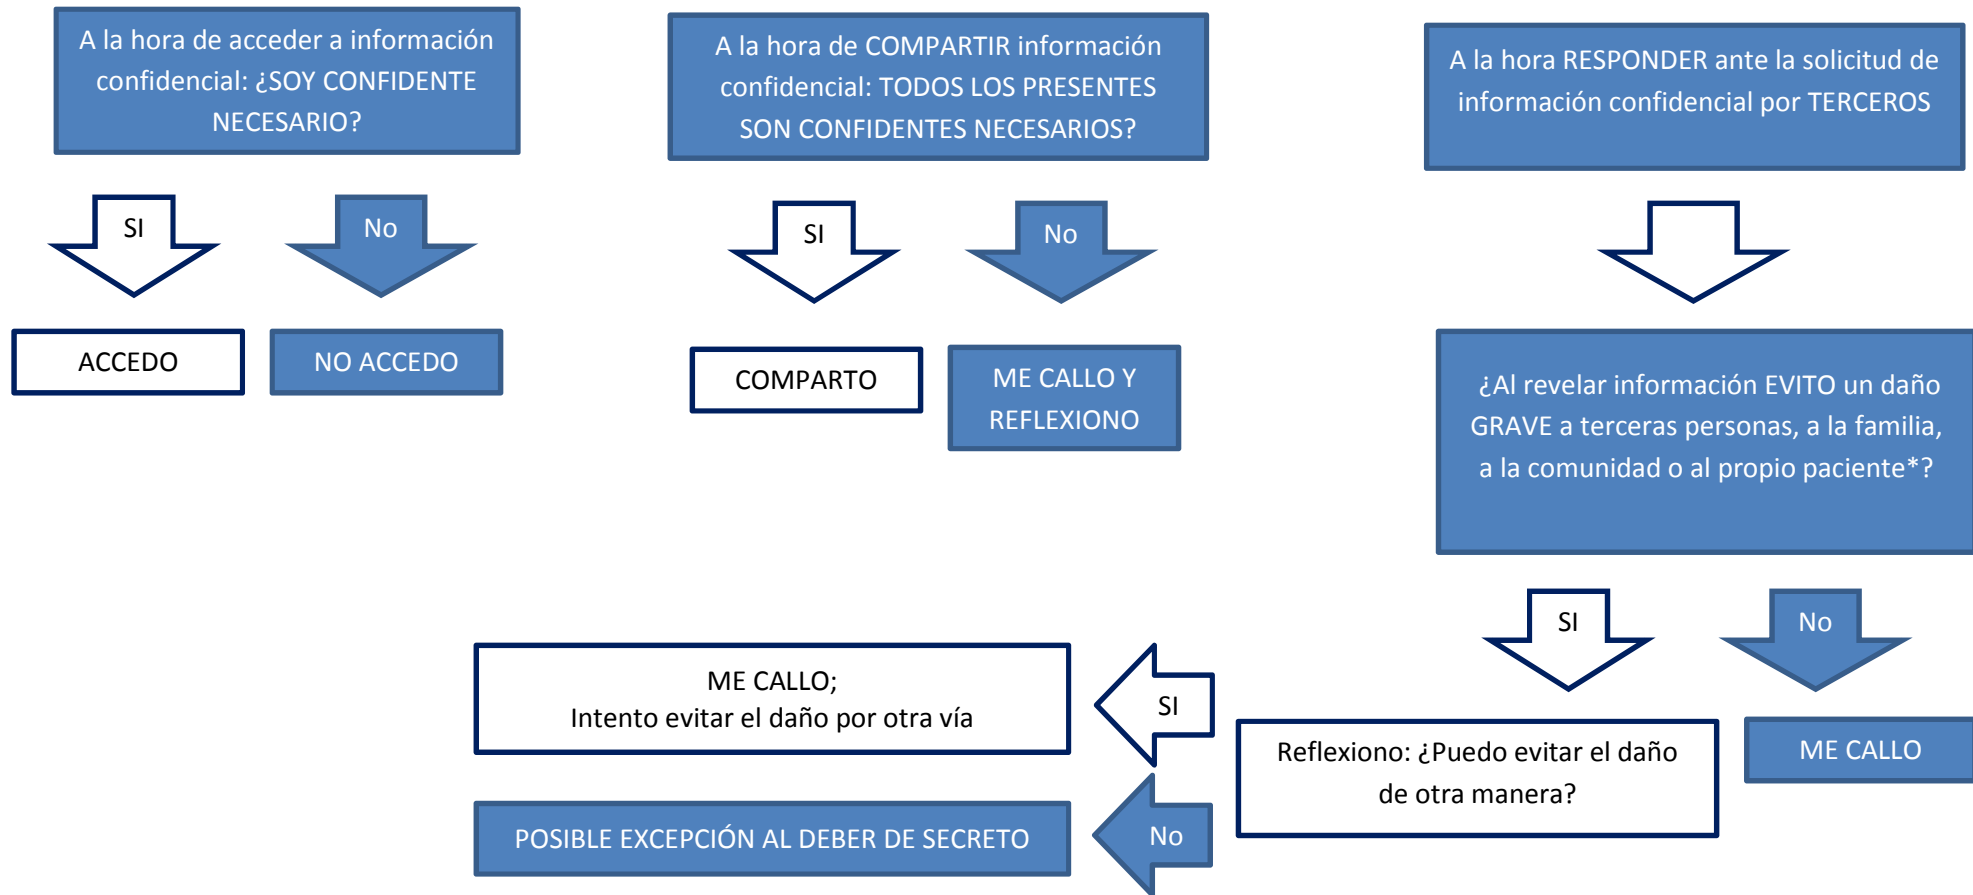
A la hora de acceder a información confidencial: ¿SOY CONFIDENTE NECESARIO?

SI

No

ACCEDO

NO ACCEDO

A la hora de COMPARTIR información confidencial: TODOS LOS PRESENTES SON CONFIDENTES NECESARIOS?

SI

No

COMPARTO

ME CALLO Y REFLEXIONO

A la hora RESPONDER ante la solicitud de información confidencial por TERCEROS

¿Al revelar información EVITO un daño GRAVE a terceras personas, a la familia, a la comunidad o al propio paciente*?

SI

No

ME CALLO

Reflexiono: ¿Puedo evitar el daño de otra manera?

SI

ME CALLO;
Intento evitar el daño por otra vía

No

POSIBLE EXCEPCIÓN AL DEBER DE SECRETO